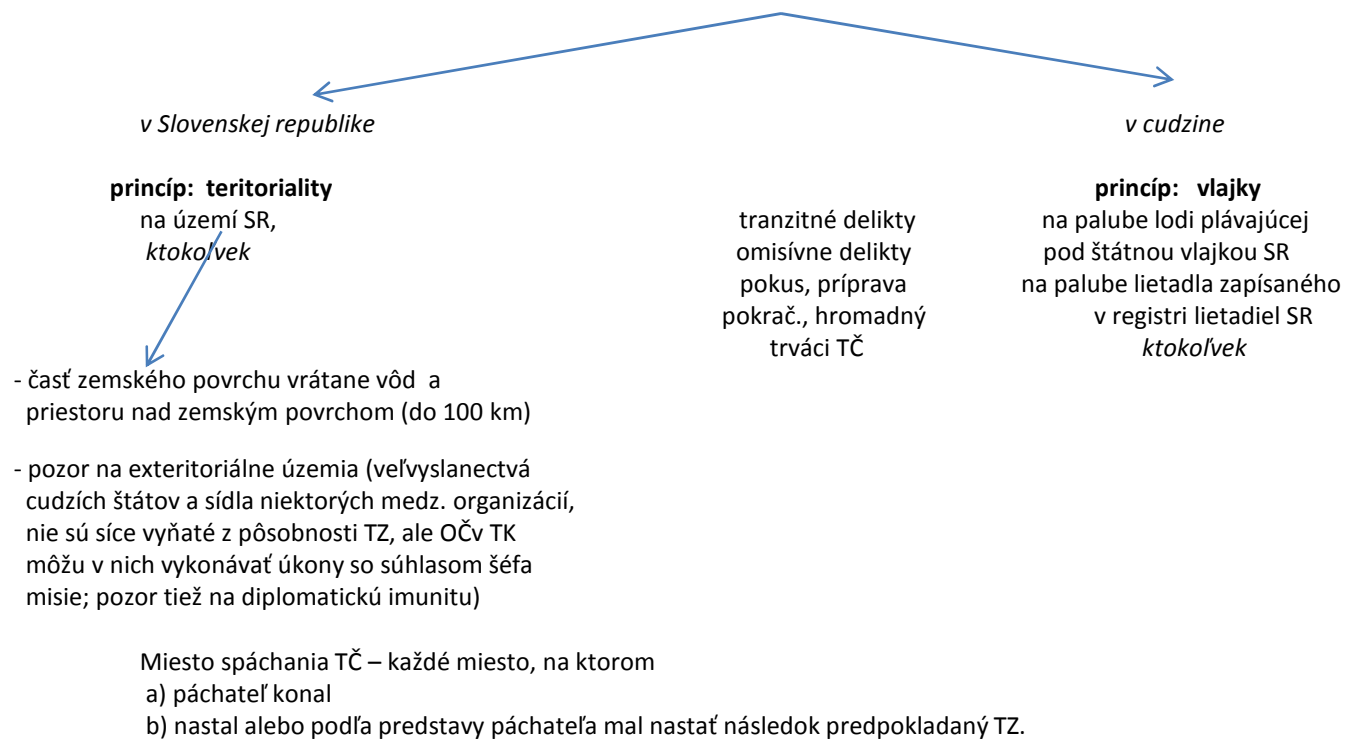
v Slovenskej republike

v cudzine

**princíp: teritoriality**
na území SR,
*ktokoľvek*

tranzitné delikty
omisívne delikty
pokus, príprava
pokrač., hromadný
trvácí TČ

**princíp: vlajky**
na palube lodi plávajúcej pod štátnou vlajkou SR
na palube lietadla zapísaného v registri lietadiel SR
*ktokoľvek*

- časť zemského povrchu vrátane vôd a priestoru nad zemským povrchom (do 100 km)

- pozor na exteritoriálne územia (veľvyslanectvá cudzích štátov a sídla niektorých medz. organizácií, nie sú síce vyňaté z pôsobnosti TZ, ale OČv TK môžu v nich vykonávať úkony so súhlasom šéfa misie; pozor tiež na diplomatickú imunitu)

Miesto spáchania TČ – každé miesto, na ktorom
a) páchateľ konal
b) nastal alebo podľa predstavy páchateľa mal nastať následok predpokladaný TZ.